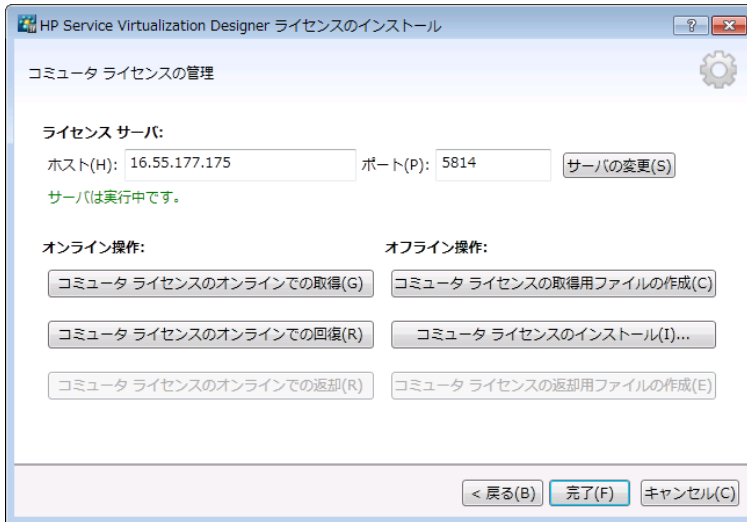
HP Service Virtualization Designer ライセンスのインストール

?

コミュータ ライセンスの管理

ライセンス サーバ:

ホスト(H): 16.55.177.175

ポート(P): 5814

サーバの変更(S)

サーバは実行中です。

オンライン操作:

コミュータ ライセンスのオンラインでの取得(G)

コミュータ ライセンスのオンラインでの回復(R)

コミュータ ライセンスのオンラインでの返却(R)

オフライン操作:

コミュータ ライセンスの取得用ファイルの作成(C)

コミュータ ライセンスのインストール(I)...

コミュータ ライセンスの返却用ファイルの作成(E)

< 戻る(B)

完了(F)

キャンセル(C)